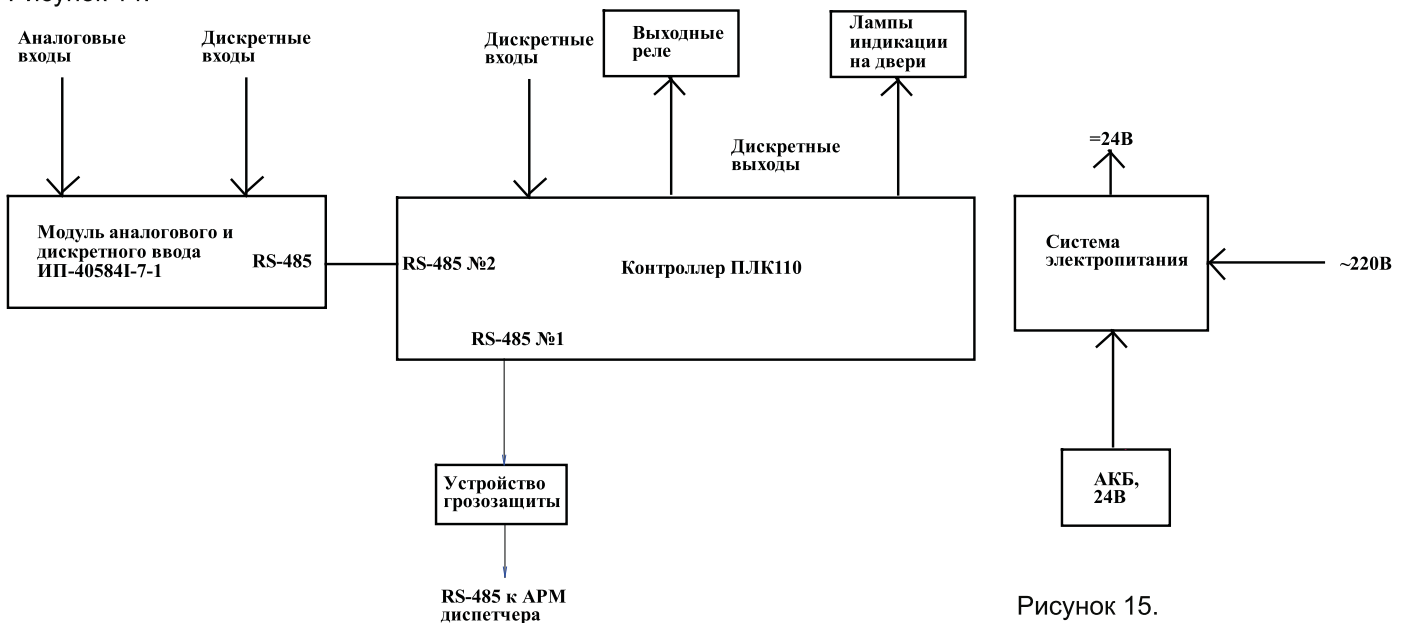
Рисунок 14.

Аналоговые входы

Дискретные входы

Дискретные входы

Выходные реле

Лампы индикации на двери

Дискретные выходы

=24В

Модуль аналогового и дискретного ввода ИП-40584I-7-1

RS-485

RS-485 №2

Контроллер ПЛК110

Система электропитания

~220В

RS-485 №1

Устройство грозозащиты

АКБ, 24В

RS-485 к АРМ диспетчера

Рисунок 15.